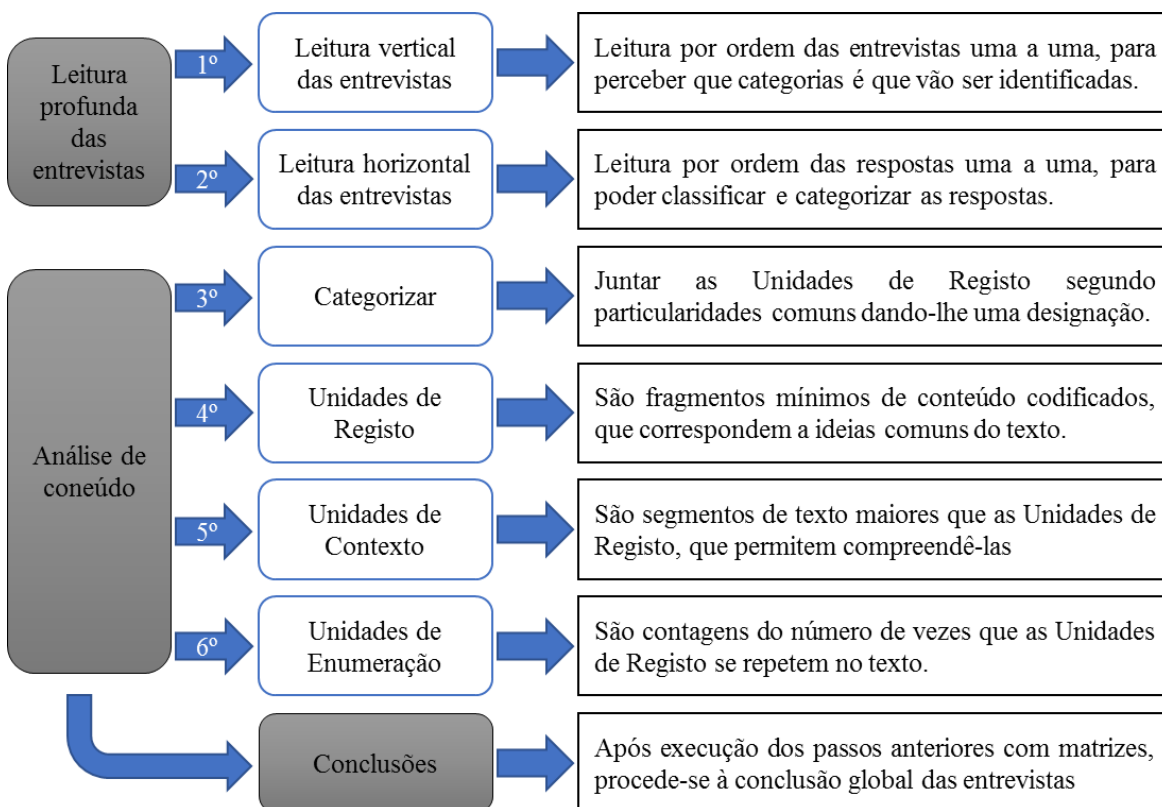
Leitura profunda das entrevistas

1º

Leitura vertical das entrevistas

Leitura por ordem das entrevistas uma a uma, para perceber que categorias é que vão ser identificadas.

2º

Leitura horizontal das entrevistas

Leitura por ordem das respostas uma a uma, para poder classificar e categorizar as respostas.

Análise de coneúdo

3º

Categorizar

Juntar as Unidades de Registo segundo particularidades comuns dando-lhe uma designação.

4º

Unidades de Registo

São fragmentos mínimos de conteúdo codificados, que correspondem a ideias comuns do texto.

5º

Unidades de Contexto

São segmentos de texto maiores que as Unidades de Registo, que permitem compreendê-las

6º

Unidades de Enumeração

São contagens do número de vezes que as Unidades de Registo se repetem no texto.

Conclusões

Após execução dos passos anteriores com matrizes, procede-se à conclusão global das entrevistas